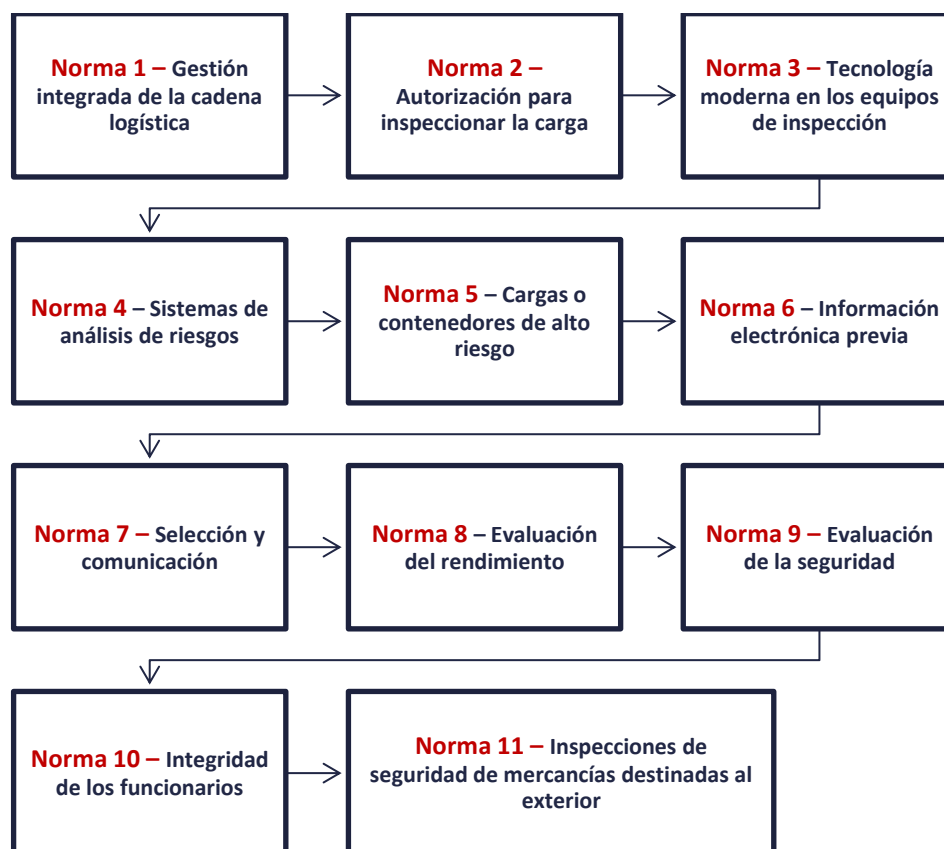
Norma 1 – Gestión integrada de la cadena logística

Norma 2 – Autorización para inspeccionar la carga

Norma 3 – Tecnología moderna en los equipos de inspección

Norma 4 – Sistemas de análisis de riesgos

Norma 5 – Cargas o contenedores de alto riesgo

Norma 6 – Información electrónica previa

Norma 7 – Selección y comunicación

Norma 8 – Evaluación del rendimiento

Norma 9 – Evaluación de la seguridad

Norma 10 – Integridad de los funcionarios

Norma 11 – Inspecciones de seguridad de mercancías destinadas al exterior